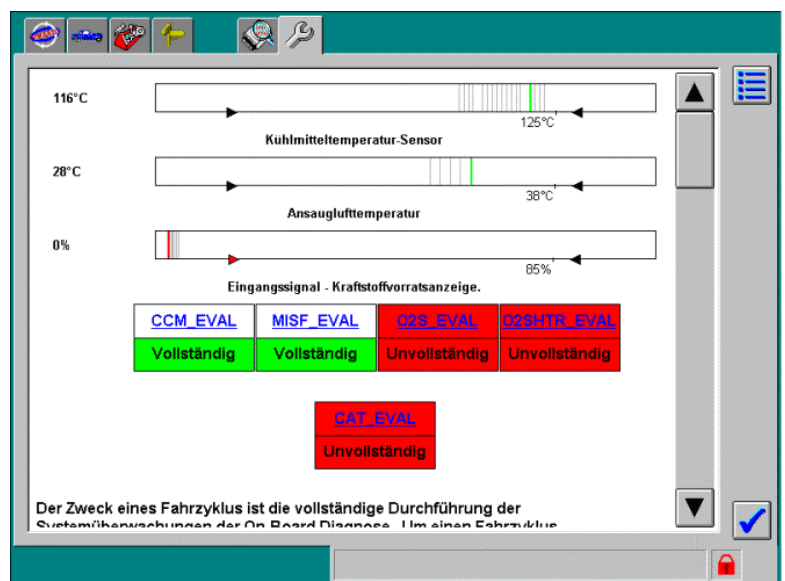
116°C

125°C

Kühlmitteltemperatur-Sensor

28°C

38°C

Ansauglufttemperatur

0%

85%

Eingangssignal - Kraftstoffvorratsanzeige.

| CCM_EVAL | MISF_EVAL | O2S_EVAL | O2SHTR_EVAL |
|---|---|---|---|
| Vollständig | Vollständig | Unvollständig | Unvollständig |

CAT_EVAL

Unvollständig

Der Zweck eines Fahrzyklus ist die vollständige Durchführung der Systemüberwachungen der On Board Diagnose. Um einen Fahrzyklus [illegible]